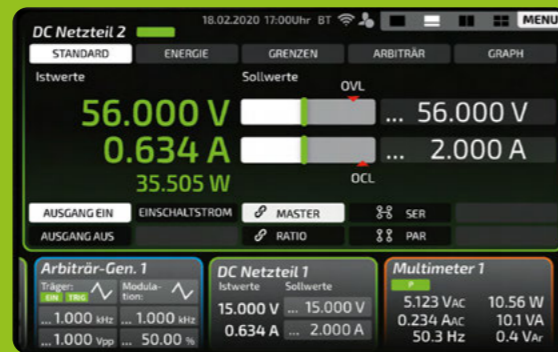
DC Netzteil 2
18.02.2020 17:00Uhr BT
MENU
STANDARD ENERGIE GRENZEN ARBITRÄR GRAPH
Istwerte
Sollwerte
OVL
56.000 V
... 56.000 V
0.634 A
... 2.000 A
OCL
35.505 W
AUSGANG EIN
EINSCHALTSTROM
MASTER
SER
AUSGANG AUS
RATIO
PAR

Arbiträr-Gen. 1
Träger: EIN TRG
Modulation:
... 1.000 kHz
... 1.000 kHz
... 1.000 Vpp
... 50.00 %

DC Netzteil 1
Istwerte
Sollwerte
15.000 V
... 15.000 V
0.634 A
... 2.000 A

Multimeter 1
P
5.123 VAC
10.56 W
0.234 AAC
10.1 VA
50.3 Hz
0.4 VAr